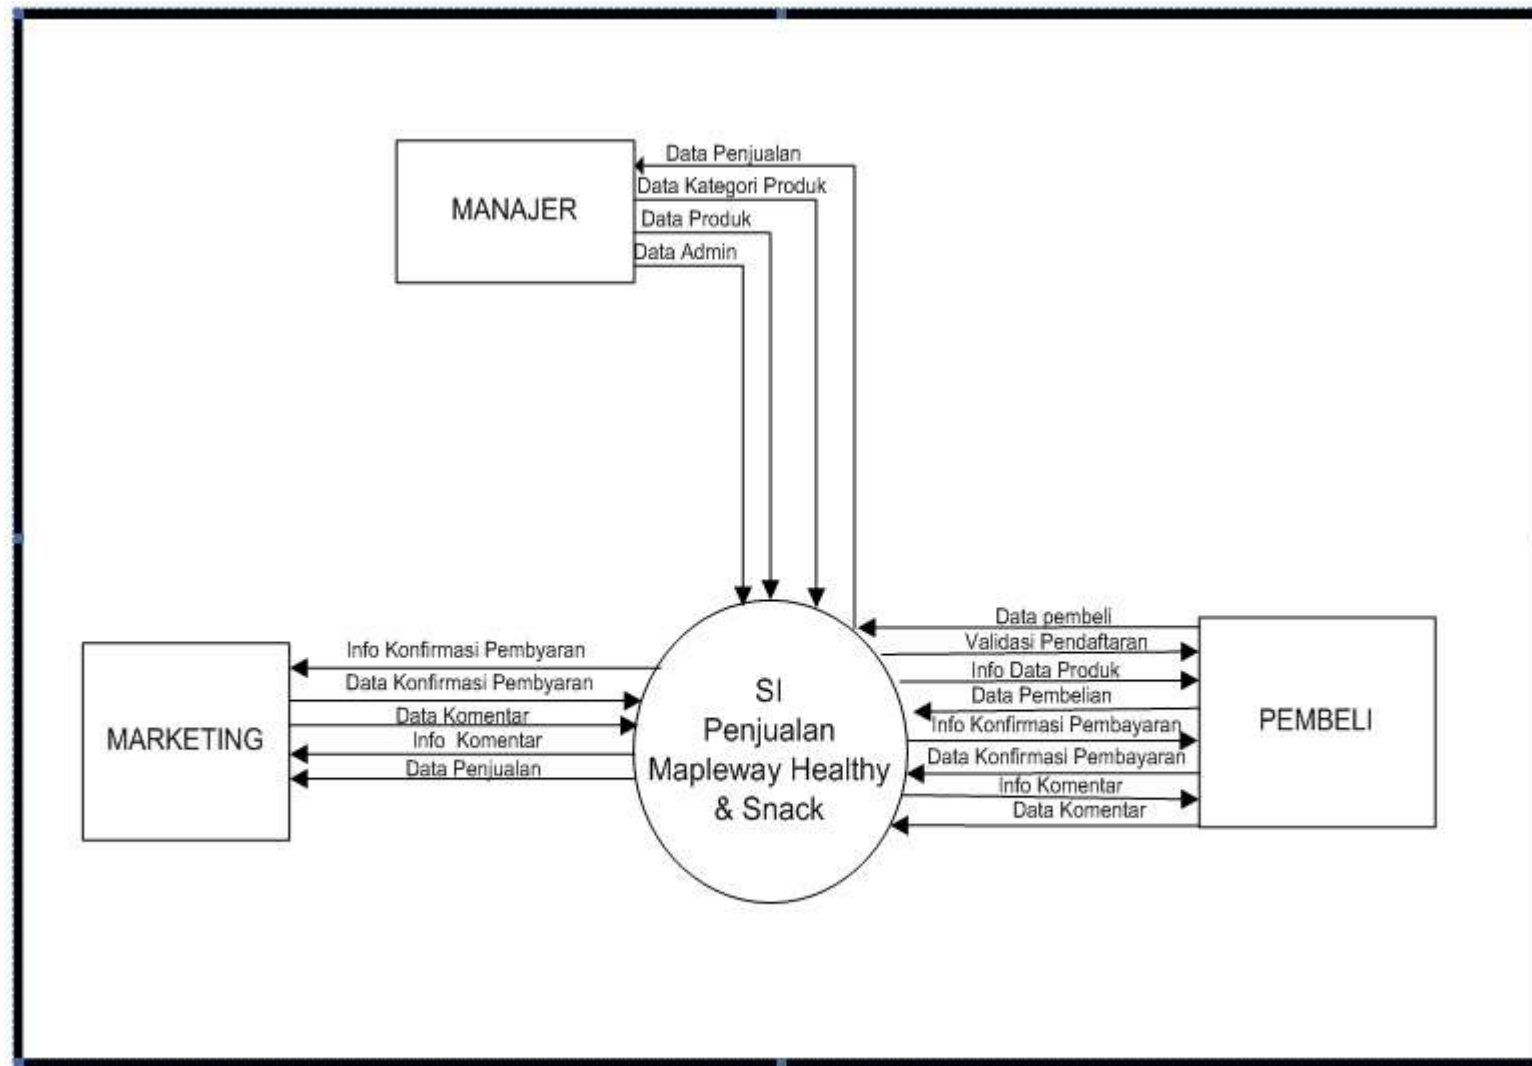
MANAJER

Data Penjualan
Data Kategori Produk
Data Produk
Data Admin

MARKETING

Info Konfirmasi Pembyaran
Data Konfirmasi Pembyaran
Data Komentar
Info Komentar
Data Penjualan

SI
Penjualan
Mapleway Healthy
& Snack

Data pembeli
Validasi Pendaftaran
Info Data Produk
Data Pembelian
Info Konfirmasi Pembayaran
Data Konfirmasi Pembayaran
Info Komentar
Data Komentar

PEMBELI